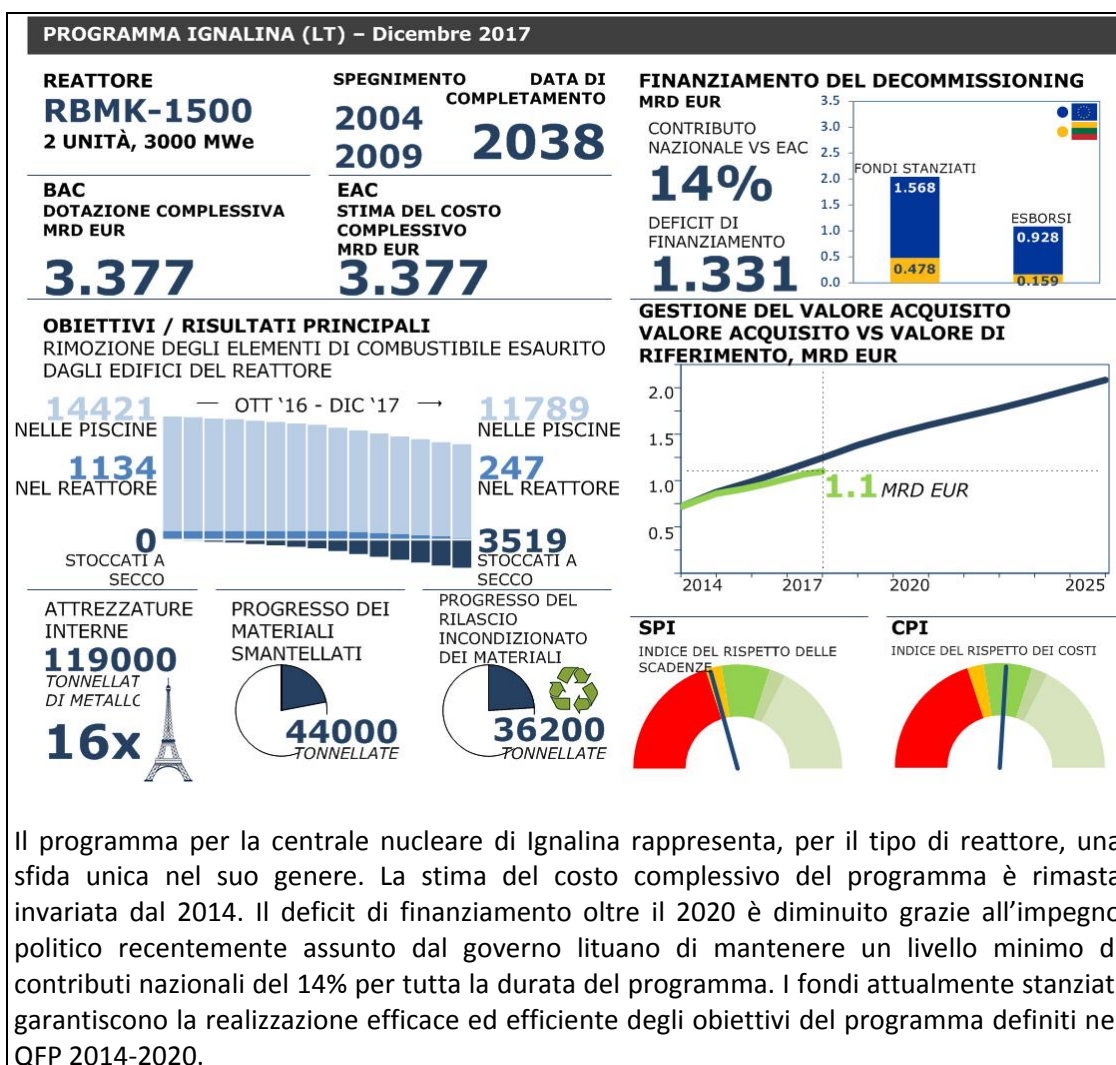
PROGRAMMA IGNALINA (LT) – Dicembre 2017

REATTORE
RBMK-1500
2 UNITÀ, 3000 MWe

SPEGNIMENTO
2004
2009

DATA DI COMPLETAMENTO
2038

FINANZIAMENTO DEL DECOMMISSIONING
MRD EUR

CONTRIBUTO NAZIONALE VS EAC
14%

DEFICIT DI FINANZIAMENTO
1.331

3.5
3.0
2.5
2.0
1.5
1.0
0.5
0.0

FONDI STANZIATI
1.568
0.478

ESBORSI
0.928
0.159

BAC
DOTAZIONE COMPLESSIVA
MRD EUR
3.377

EAC
STIMA DEL COSTO COMPLESSIVO
MRD EUR
3.377

OBIETTIVI / RISULTATI PRINCIPALI
RIMOZIONE DEGLI ELEMENTI DI COMBUSTIBILE ESAURITO DAGLI EDIFICI DEL REATTORE

14421
NELLE PISCINE
— OTT '16 - DIC '17 →
11789
NELLE PISCINE

1134
NEL REATTORE
247
NEL REATTORE

0
STOCCATI A SECCO
3519
STOCCATI A SECCO

GESTIONE DEL VALORE ACQUISITO
VALORE ACQUISITO VS VALORE DI RIFERIMENTO, MRD EUR

2.0
1.5
1.0
0.5
1.1 MRD EUR
2014
2017
2020
2025

ATTREZZATURE INTERNE
119000
TONNELLATE DI METALLO
16x

PROGRESSO DEI MATERIALI SMANTELLATI
44000
TONNELLATE

PROGRESSO DEL RILASCIO INCONDIZIONATO DEI MATERIALI
36200
TONNELLATE

SPI
INDICE DEL RISPETTO DELLE SCADENZE

CPI
INDICE DEL RISPETTO DEI COSTI

Il programma per la centrale nucleare di Ignalina rappresenta, per il tipo di reattore, una sfida unica nel suo genere. La stima del costo complessivo del programma è rimasta invariata dal 2014. Il deficit di finanziamento oltre il 2020 è diminuito grazie all'impegno politico recentemente assunto dal governo lituano di mantenere un livello minimo di contributi nazionali del 14% per tutta la durata del programma. I fondi attualmente stanziati garantiscono la realizzazione efficace ed efficiente degli obiettivi del programma definiti nel QFP 2014-2020.